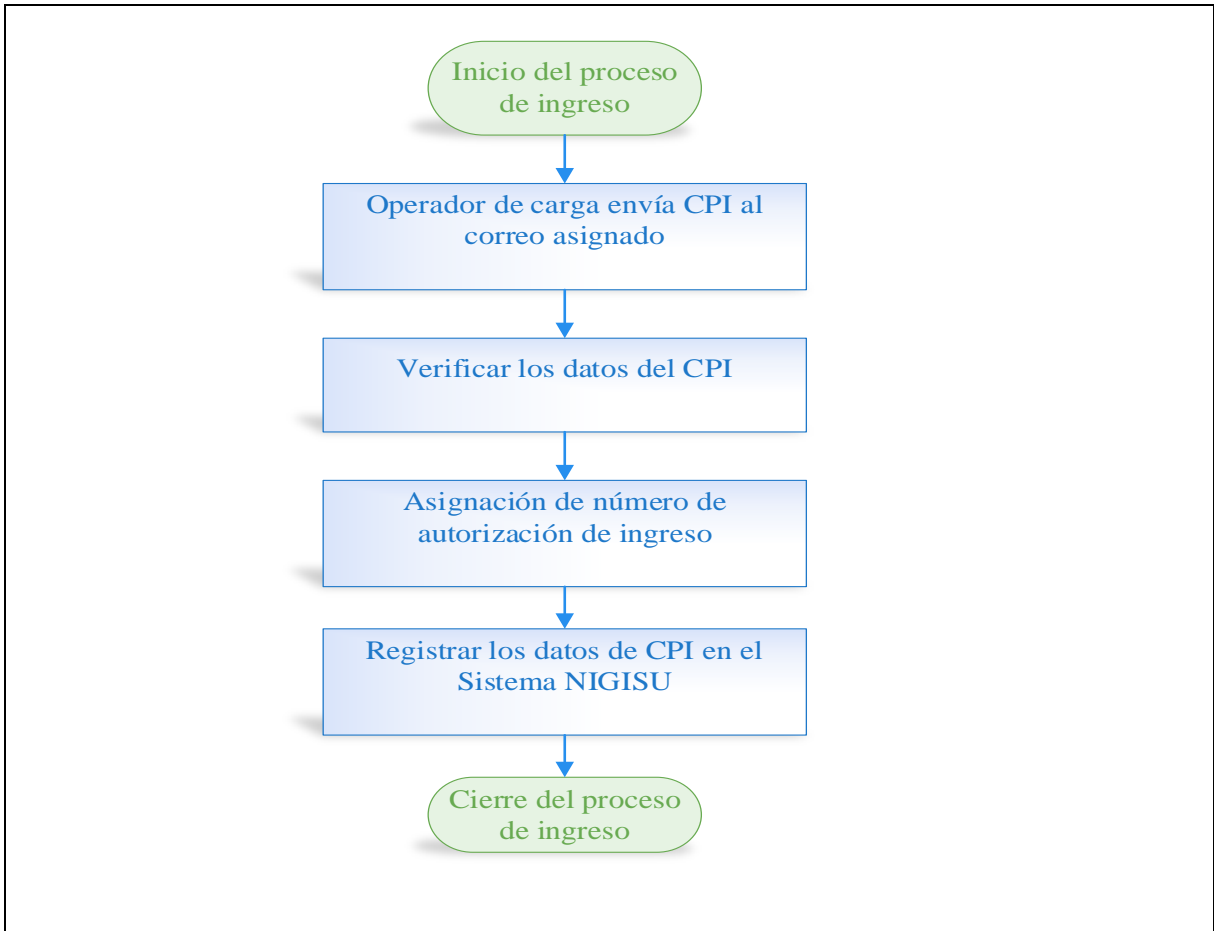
Inicio del proceso de ingreso

Operador de carga envía CPI al correo asignado

Verificar los datos del CPI

Asignación de número de autorización de ingreso

Registrar los datos de CPI en el Sistema NIGISU

Cierre del proceso de ingreso